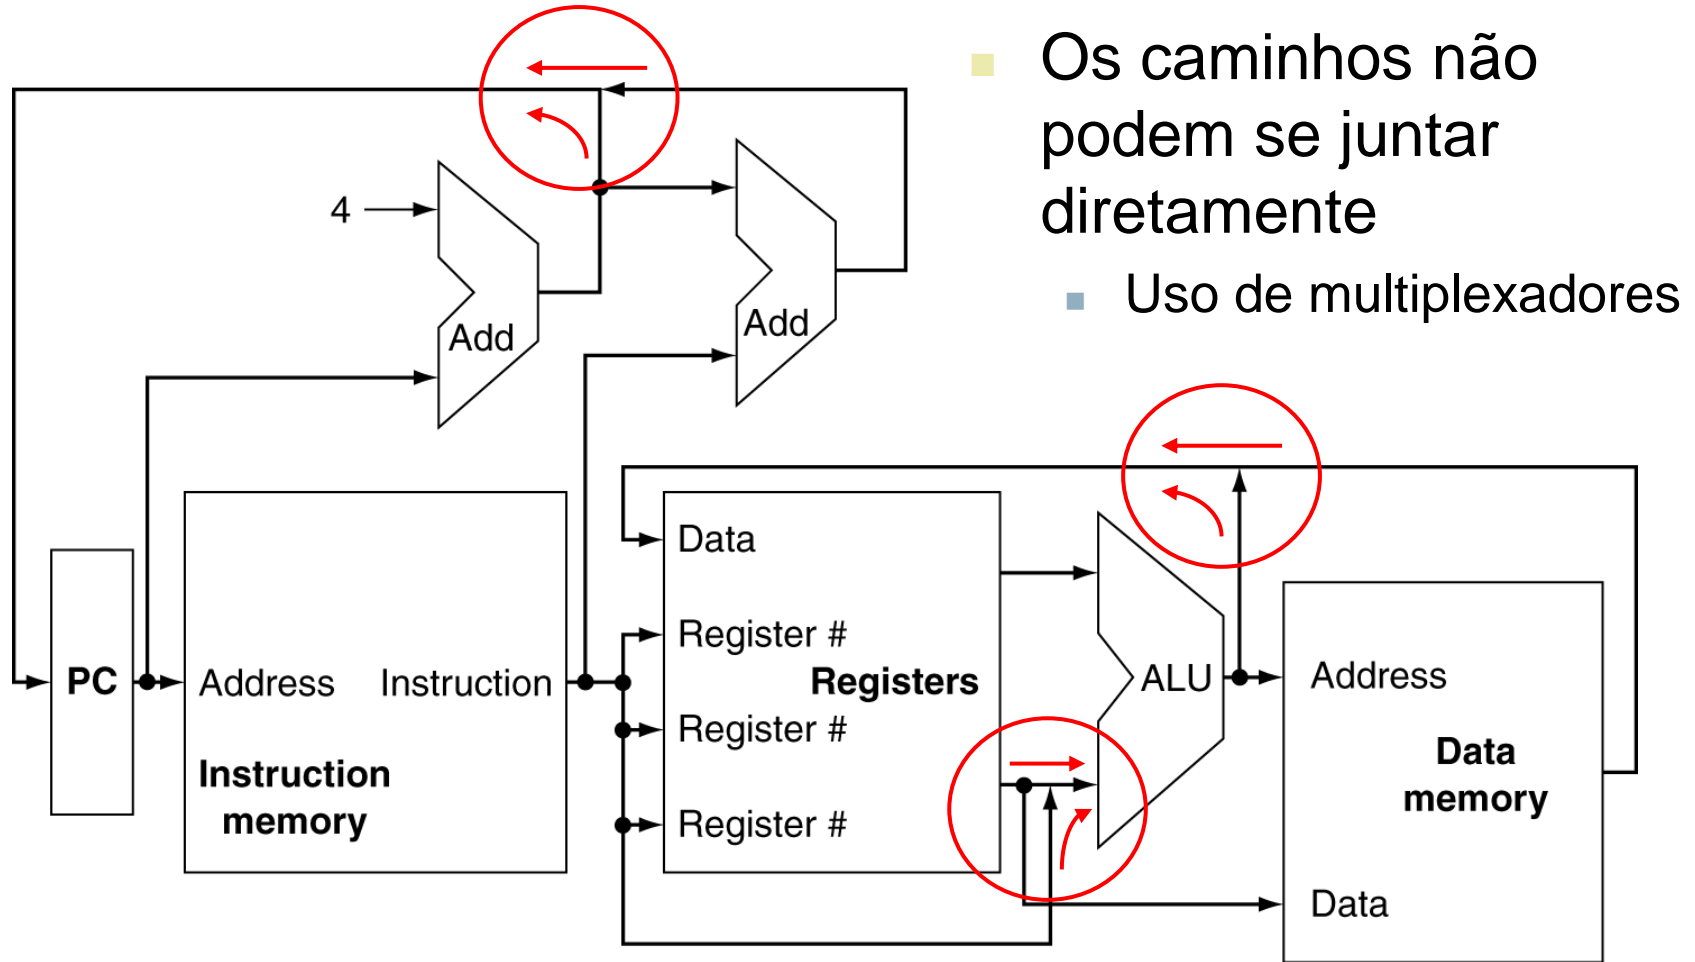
Os caminhos não podem se juntar diretamente

Uso de multiplexadores

4

Add

Add

PC

Address

Instruction

Instruction memory

Data

Register #

Registers

Register #

Register #

ALU

Address

Data memory

Data